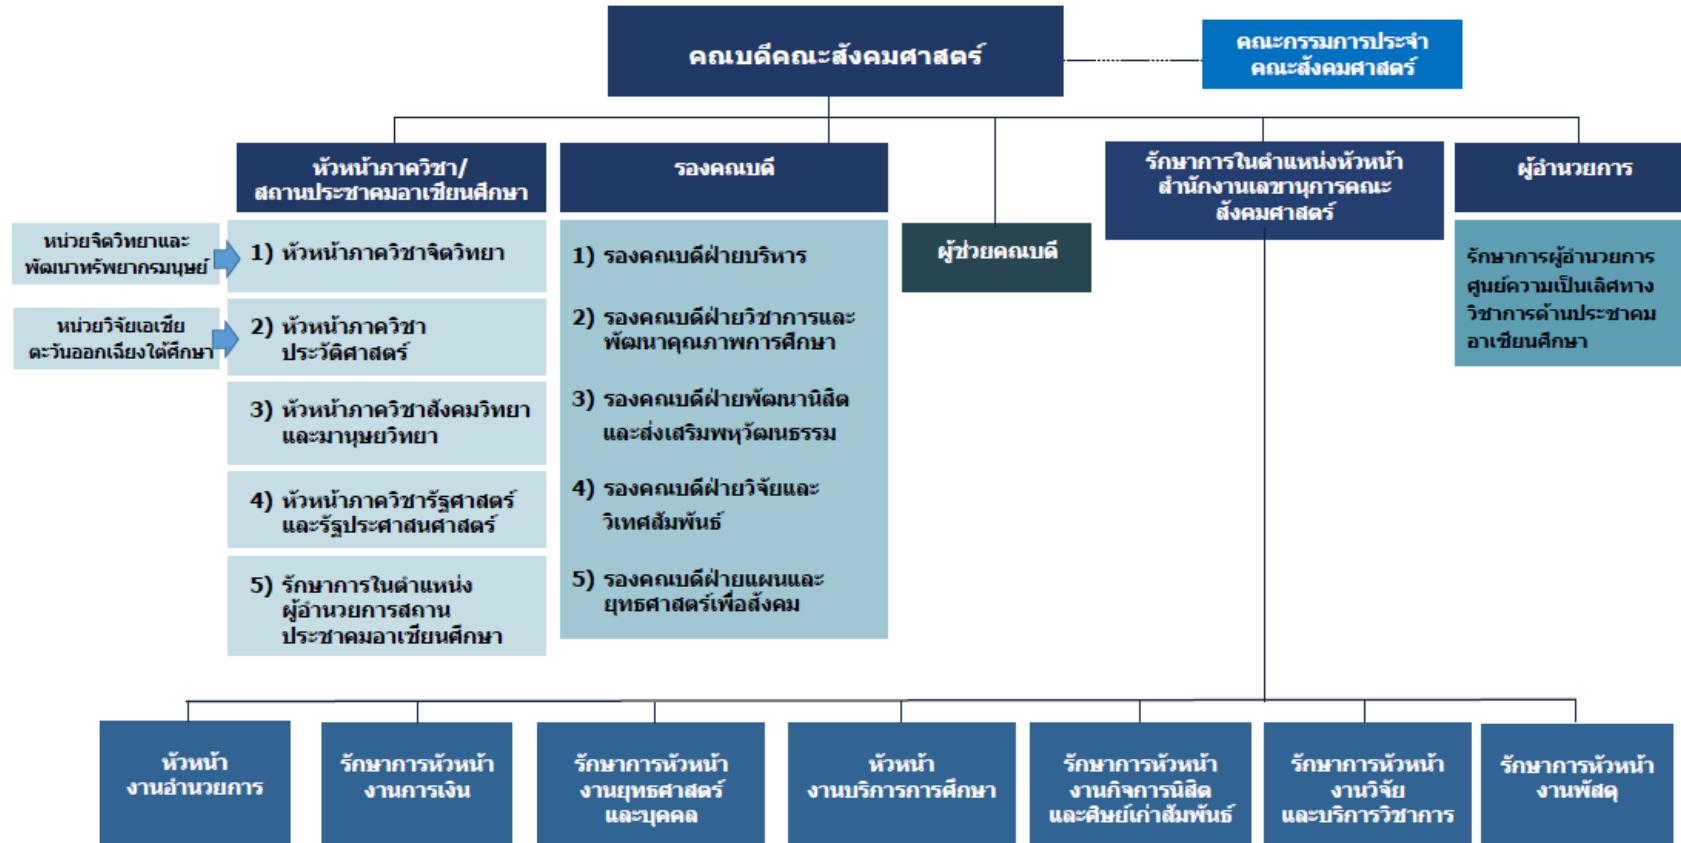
คณบดีคณะสังคมศาสตร์

คณะกรรมการประจำคณะสังคมศาสตร์

หัวหน้าภาควิชา/สถานประชาคมอาเซียนศึกษา

รองคณบดี

ผู้ช่วยคณบดี

รักษาการในตำแหน่งหัวหน้าสำนักงานเลขานุการคณะสังคมศาสตร์

ผู้อำนวยการ

หน่วยจิตวิทยาและพัฒนาทรัพยากรมนุษย์

หน่วยวิจัยเอเชียตะวันออกเฉียงใต้ศึกษา

1) หัวหน้าภาควิชาจิตวิทยา

2) หัวหน้าภาควิชาประวัติศาสตร์

3) หัวหน้าภาควิชาสังคมวิทยาและมานุษยวิทยา

4) หัวหน้าภาควิชารัฐศาสตร์และรัฐประศาสนศาสตร์

5) รักษาการในตำแหน่งผู้อำนวยการสถานประชาคมอาเซียนศึกษา

1) รองคณบดีฝ่ายบริหาร

2) รองคณบดีฝ่ายวิชาการและพัฒนาคุณภาพการศึกษา

3) รองคณบดีฝ่ายพัฒนานิสิตและส่งเสริมพหุวัฒนธรรม

4) รองคณบดีฝ่ายวิจัยและวิเทศสัมพันธ์

5) รองคณบดีฝ่ายแผนและยุทธศาสตร์เพื่อสังคม

รักษาการผู้อำนวยการศูนย์ความเป็นเลิศทางวิชาการด้านประชาคมอาเซียนศึกษา

หัวหน้างานอำนวยการ

รักษาการหัวหน้างานการเงิน

รักษาการหัวหน้างานยุทธศาสตร์และบุคคล

หัวหน้างานบริการการศึกษา

รักษาการหัวหน้างานกิจการนิสิตและศิษย์เก่าสัมพันธ์

รักษาการหัวหน้างานวิจัยและบริการวิชาการ

รักษาการหัวหน้างานพัสดุ